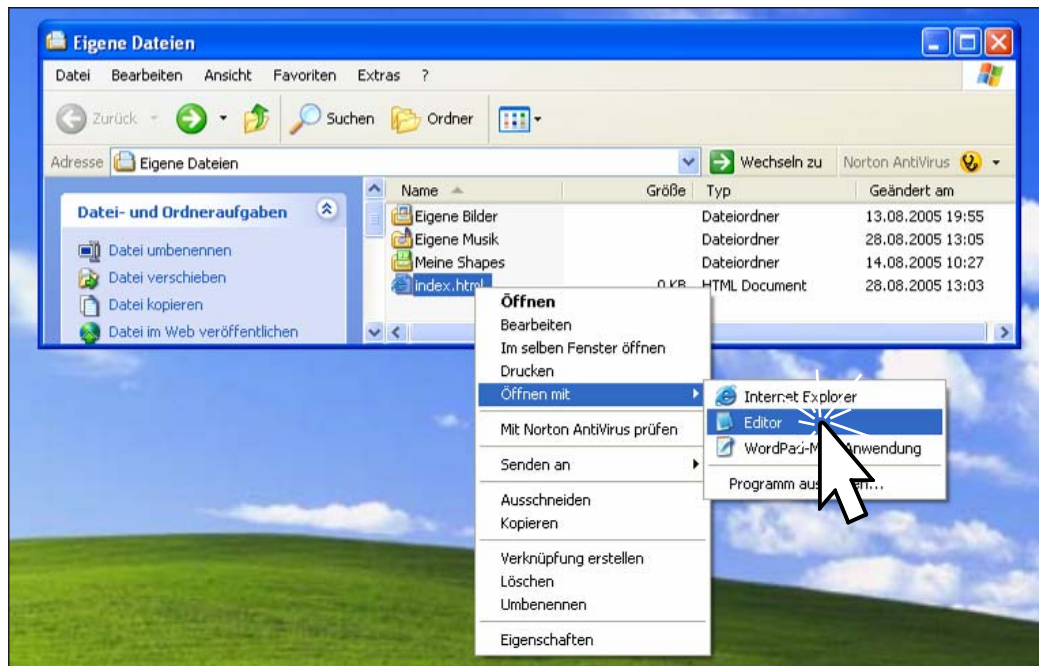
Eigene Dateien

Datei Bearbeiten Ansicht Favoriten Extras ?

Zurück Suchen Ordner

Adresse Eigene Dateien

Wechseln zu Norton AntiVirus

Datei- und Ordneraufgaben

Datei umbenennen
Datei verschieben
Datei kopieren
Datei im Web veröffentlichen

| Name | Größe | Typ | Geändert am |
|---|---|---|---|
| Eigene Bilder | | Dateiordner | 13.08.2005 19:55 |
| Eigene Musik | | Dateiordner | 28.08.2005 13:05 |
| Meine Shapes | | Dateiordner | 14.08.2005 10:27 |
| index.html | 0 KB | HTML Document | 28.08.2005 13:03 |

Öffnen
Bearbeiten
Im selben Fenster öffnen
Drucken
Öffnen mit
Mit Norton AntiVirus prüfen
Senden an
Ausschneiden
Kopieren
Verknüpfung erstellen
Löschen
Umbenennen
Eigenschaften

Internet Explorer
Editor
WordPad-M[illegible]Anwendung
Programm aus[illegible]n...